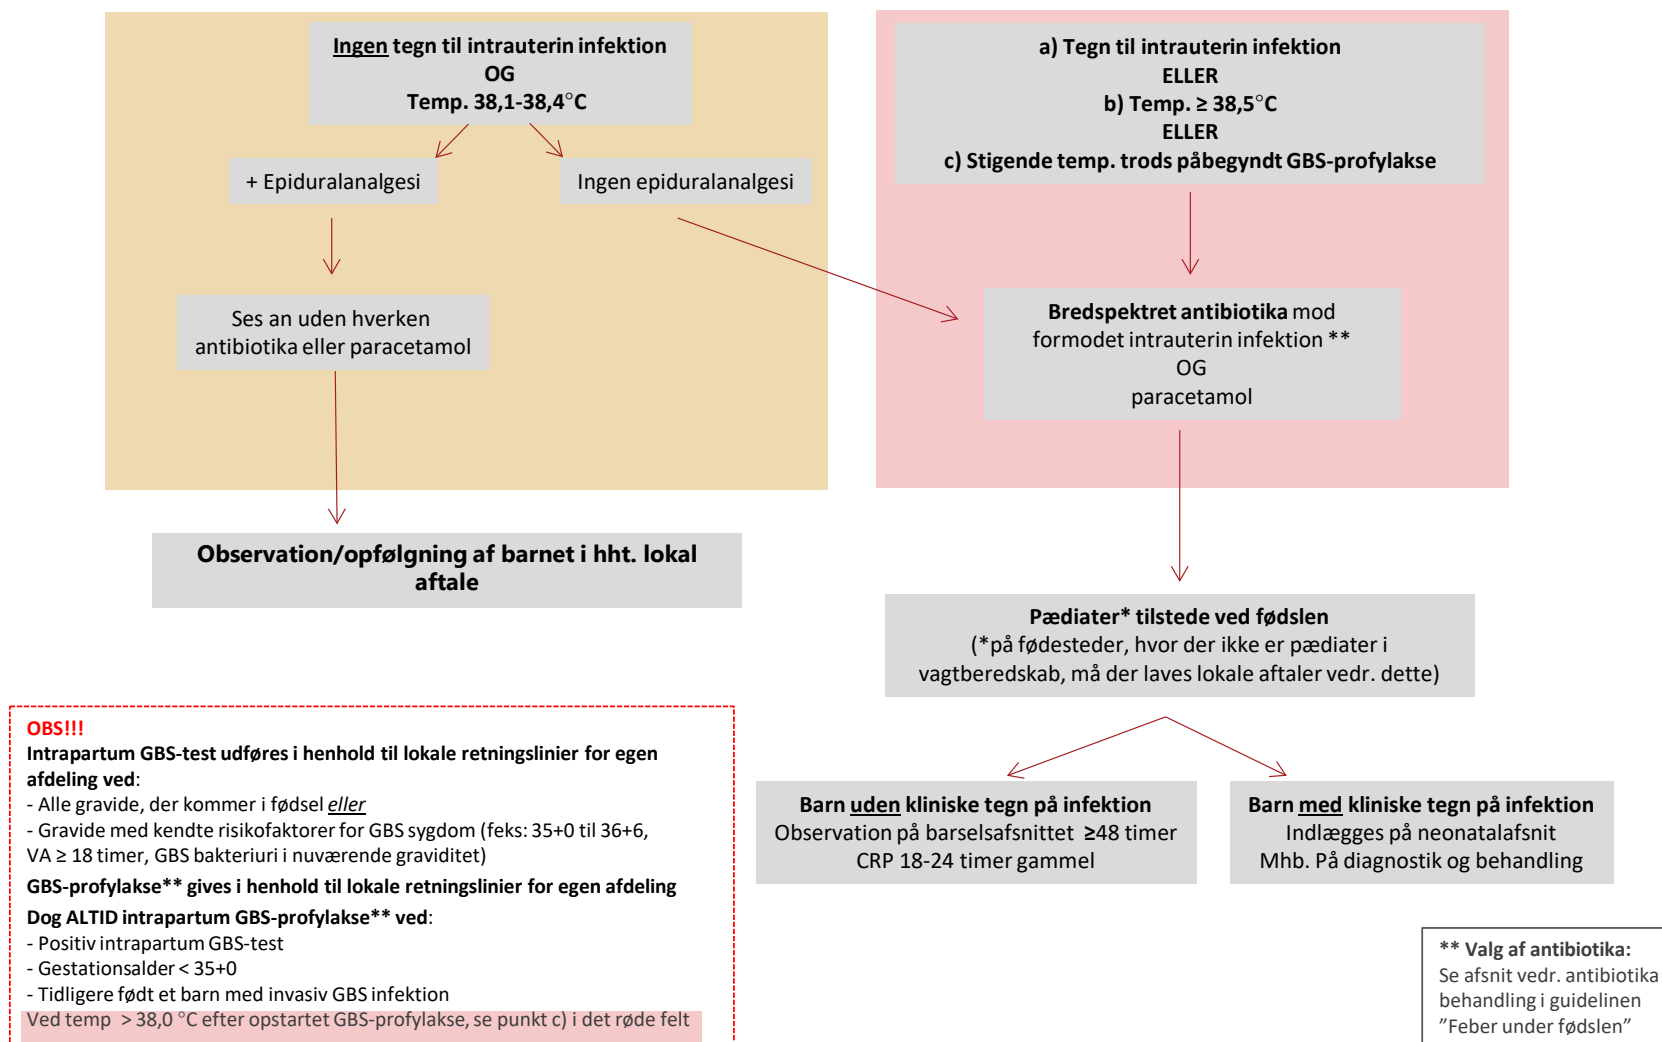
Ingen tegn til intrauterin infektion
OG
Temp. 38,1-38,4°C

+ Epiduralanalgesi

Ingen epiduralanalgesi

Ses an uden hverken antibiotika eller paracetamol

Observation/opfølgning af barnet i hht. lokal aftale

a) Tegn til intrauterin infektion
ELLER
b) Temp. ≥ 38,5°C
ELLER
c) Stigende temp. trods påbegyndt GBS-profylakse

Bredspektret antibiotika mod formodet intrauterin infektion **
OG
paracetamol

Pædiater* tilstede ved fødslen
(*på fødesteder, hvor der ikke er pædiater i vagtberedskab, må der laves lokale aftaler vedr. dette)

Barn uden kliniske tegn på infektion
Observation på barselsafsnittet ≥48 timer
CRP 18-24 timer gammel

Barn med kliniske tegn på infektion
Indlægges på neonatalafsnit
Mhb. På diagnostik og behandling

OBS!!!
Intrapartum GBS-test udføres i henhold til lokale retningslinier for egen afdeling ved:
- Alle gravide, der kommer i fødsel eller
- Gravide med kendte risikofaktorer for GBS sygdom (feks: 35+0 til 36+6, VA ≥ 18 timer, GBS bakteriuri i nuværende graviditet)
GBS-profylakse** gives i henhold til lokale retningslinier for egen afdeling
Dog ALTID intrapartum GBS-profylakse** ved:
- Positiv intrapartum GBS-test
- Gestationsalder < 35+0
- Tidligere født et barn med invasiv GBS infektion
Ved temp > 38,0 °C efter opstartet GBS-profylakse, se punkt c) i det røde felt

** Valg af antibiotika:
Se afsnit vedr. antibiotika behandling i guidelinen "Feber under fødslen"